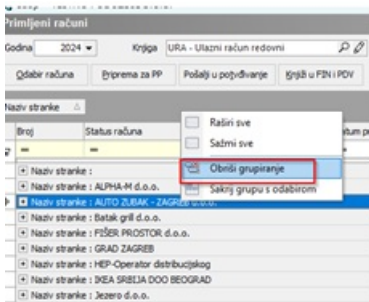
Primljeni računi

Godina 2024

Knjiga URA - Ulazni račun redovni

Odabir računa | Priprema za PP | Pošalji u potvrđivanje | Knjiži u FIN i PDV

Naziv stranke

Broj | Status računa | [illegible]tum p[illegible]

=

Naziv stranke :

Naziv stranke : ALPHA-M d.o.o.

Naziv stranke : AUTO ZUBAK - ZAGREB d.o.o.

Naziv stranke : Batak grill d.o.o.

Naziv stranke : FIŠER PROSTOR d.o.o.

Naziv stranke : GRAD ZAGREB

Naziv stranke : HEP-Operator distribucijskog

Naziv stranke : IKEA SRBIJA DOO BEOGRAD

Naziv stranke : Jezero d.o.o.

Raširi sve

Sažmi sve

Obriši grupiranje

Sakrij grupu s odabirom